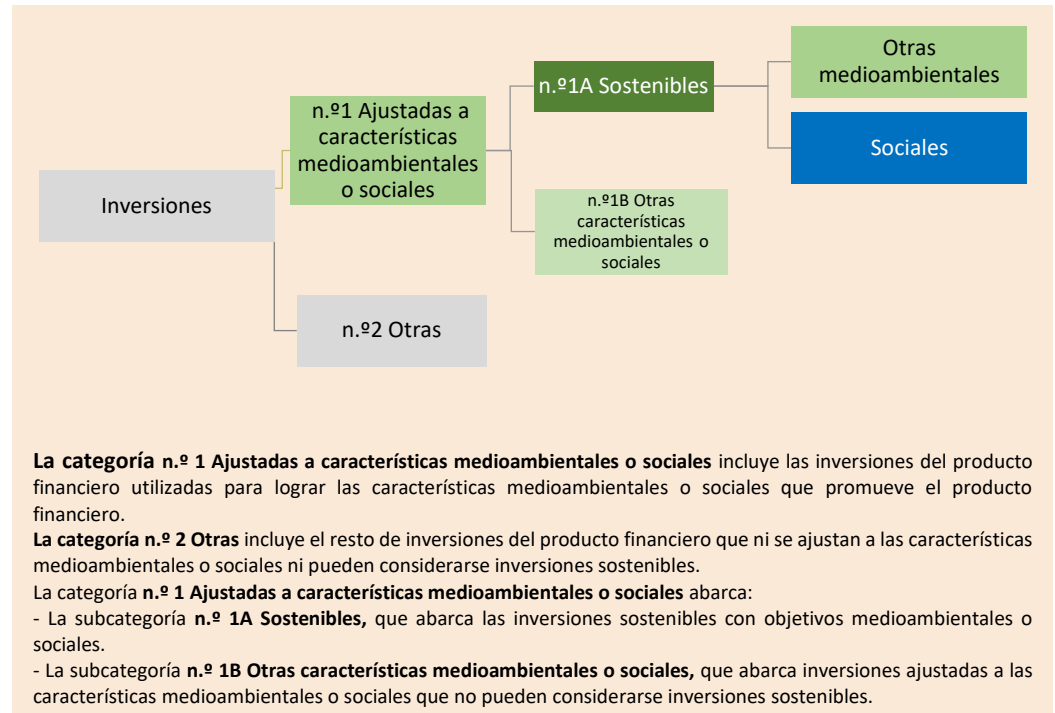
Inversiones

n.º1 Ajustadas a características medioambientales o sociales

n.º2 Otras

n.º1A Sostenibles

n.º1B Otras características medioambientales o sociales

Otras medioambientales

Sociales

**La categoría n.º 1 Ajustadas a características medioambientales o sociales** incluye las inversiones del producto financiero utilizadas para lograr las características medioambientales o sociales que promueve el producto financiero.

**La categoría n.º 2 Otras** incluye el resto de inversiones del producto financiero que ni se ajustan a las características medioambientales o sociales ni pueden considerarse inversiones sostenibles.

La categoría **n.º 1 Ajustadas a características medioambientales o sociales** abarca:

- La subcategoría **n.º 1A Sostenibles,** que abarca las inversiones sostenibles con objetivos medioambientales o sociales.

- La subcategoría **n.º 1B Otras características medioambientales o sociales,** que abarca inversiones ajustadas a las características medioambientales o sociales que no pueden considerarse inversiones sostenibles.